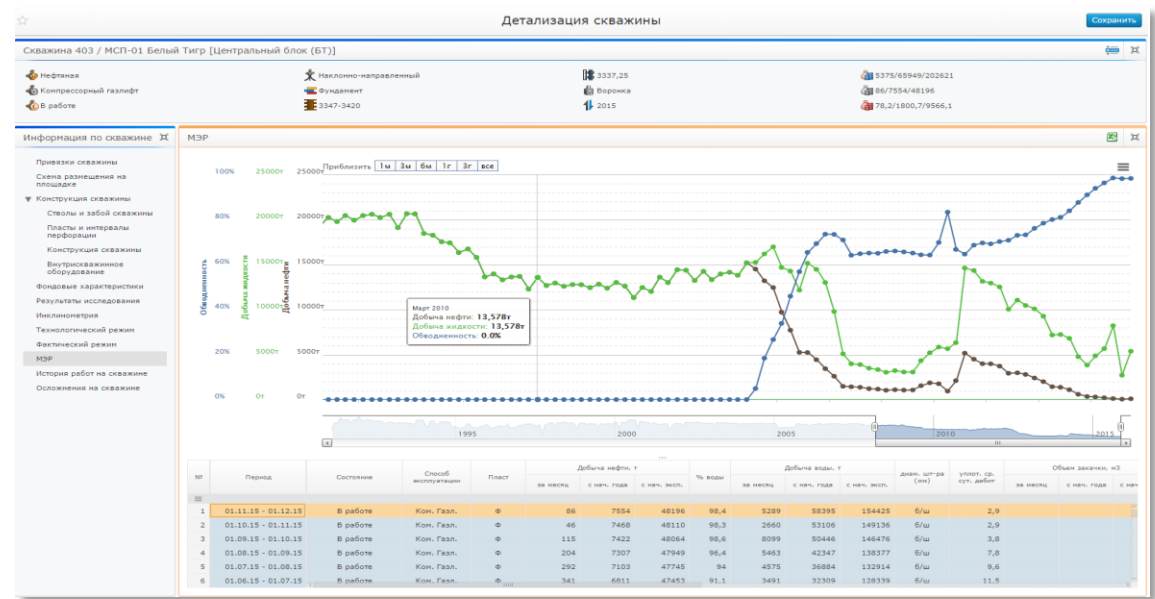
Детализация скважины

Сохранить

Скважина 403 / МСП-01 Белый Тигр [Центральный блок (БТ)]

Нефтяная
Компрессорный газлифт
В работе

Наклонно-направленный
Фундамент
3347-3420

3337,25
Воронка
2015

5375/65949/202621
86/7554/48196
78,2/1800,7/9566,1

Информация по скважине

Привязки скважины
Схема размещения на площадке
Конструкция скважины
Стволы и забой скважины
Пласты и интервалы перфорации
Конструкция скважины
Внутрискважинное оборудование
Фондовые характеристики
Результаты исследования
Инклинометрия
Технологический режим
Фактический режим
МЭР
История работ на скважине
Осложнения на скважине

МЭР

Приблизить 1м 3м 6м 1г 3г все

100% 25000т 25000т
80% 20000т 20000т
60% 15000т 15000т
40% 10000т 10000т
20% 5000т 5000т
0% 0т 0т

Обводненность
Добыча жидкости
Добыча нефти

Март 2010
Добыча нефти: 13,578т
Добыча жидкости: 13,578т
Обводненность: 0.0%

1995 2000 2005 2010 2015

| № | Период | Состояние | Способ эксплуатации | Пласт | Добыча нефти, т за месяц | с нач. года | с нач. эксп. | % воды | Добыча воды, т за месяц | с нач. года | с нач. эксп. | диам. шт-ра (мм) | уплот. ср. сут. дебит | Объем закачки, м3 за месяц | с нач. года | с нач |
|---|---|---|---|---|---|---|---|---|---|---|---|---|---|---|---|---|
| 1 | 01.11.15 - 01.12.15 | В работе | Кон. Газл. | Ф | 86 | 7554 | 48196 | 98,4 | 5289 | 58395 | 154425 | б/ш | 2,9 | | | |
| 2 | 01.10.15 - 01.11.15 | В работе | Кон. Газл. | Ф | 46 | 7468 | 48110 | 98,3 | 2660 | 53106 | 149136 | б/ш | 2,9 | | | |
| 3 | 01.09.15 - 01.10.15 | В работе | Кон. Газл. | Ф | 115 | 7422 | 48064 | 98,6 | 8099 | 50446 | 146476 | б/ш | 3,8 | | | |
| 4 | 01.08.15 - 01.09.15 | В работе | Кон. Газл. | Ф | 204 | 7307 | 47949 | 96,4 | 5463 | 42347 | 138377 | б/ш | 7,8 | | | |
| 5 | 01.07.15 - 01.08.15 | В работе | Кон. Газл. | Ф | 292 | 7103 | 47745 | 94 | 4575 | 36884 | 132914 | б/ш | 9,6 | | | |
| 6 | 01.06.15 - 01.07.15 | В работе | Кон. Газл. | Ф | 341 | 6811 | 47453 | 91,1 | 3491 | 32309 | 128339 | б/ш | 11,5 | | | |